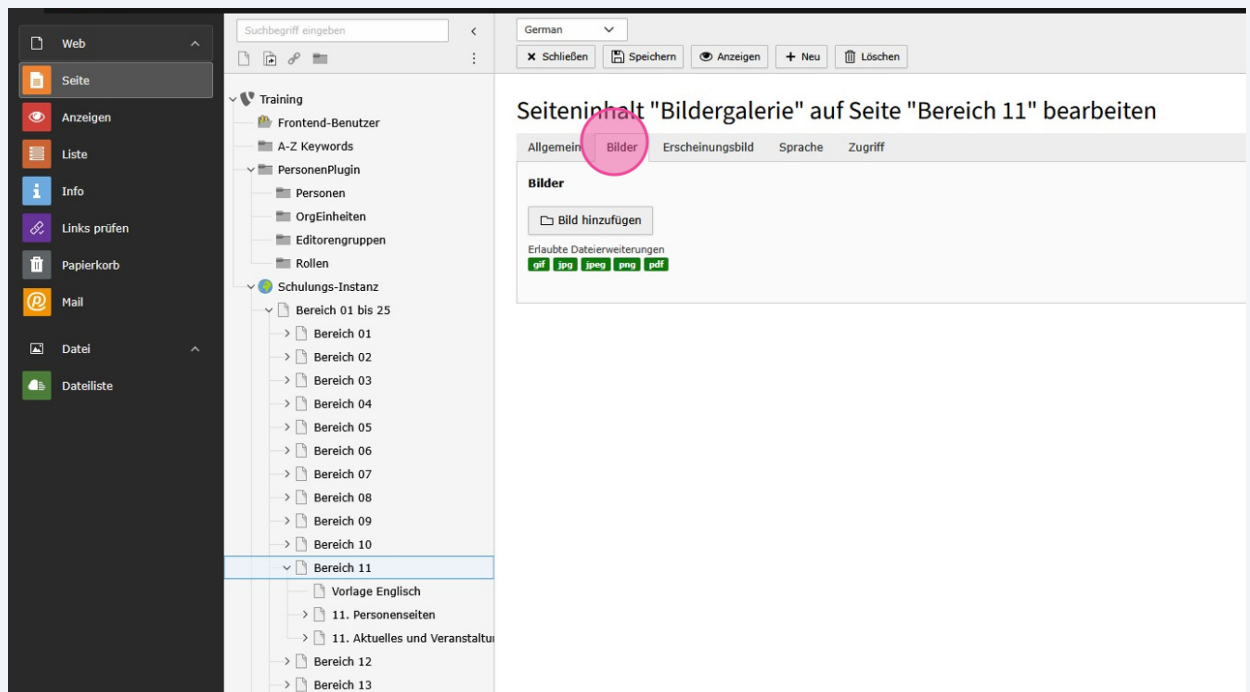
Web
Seite
Anzeigen
Liste
Info
Links prüfen
Papierkorb
Mail
Datei
Dateiliste

Suchbegriff eingeben

Training
Frontend-Benutzer
A-Z Keywords
PersonenPlugin
Personen
OrgEinheiten
Editorengruppen
Rollen
Schulungs-Instanz
Bereich 01 bis 25
Bereich 01
Bereich 02
Bereich 03
Bereich 04
Bereich 05
Bereich 06
Bereich 07
Bereich 08
Bereich 09
Bereich 10
Bereich 11
Vorlage Englisch
11. Personenseiten
11. Aktuelles und Veranstaltu
Bereich 12
Bereich 13

German
Schließen
Speichern
Anzeigen
Neu
Löschen

Seiteninhalt "Bildergalerie" auf Seite "Bereich 11" bearbeiten

Allgemein
Bilder
Erscheinungsbild
Sprache
Zugriff

Bilder
Bild hinzufügen
Erlaubte Dateierweiterungen
gif jpg jpeg png pdf